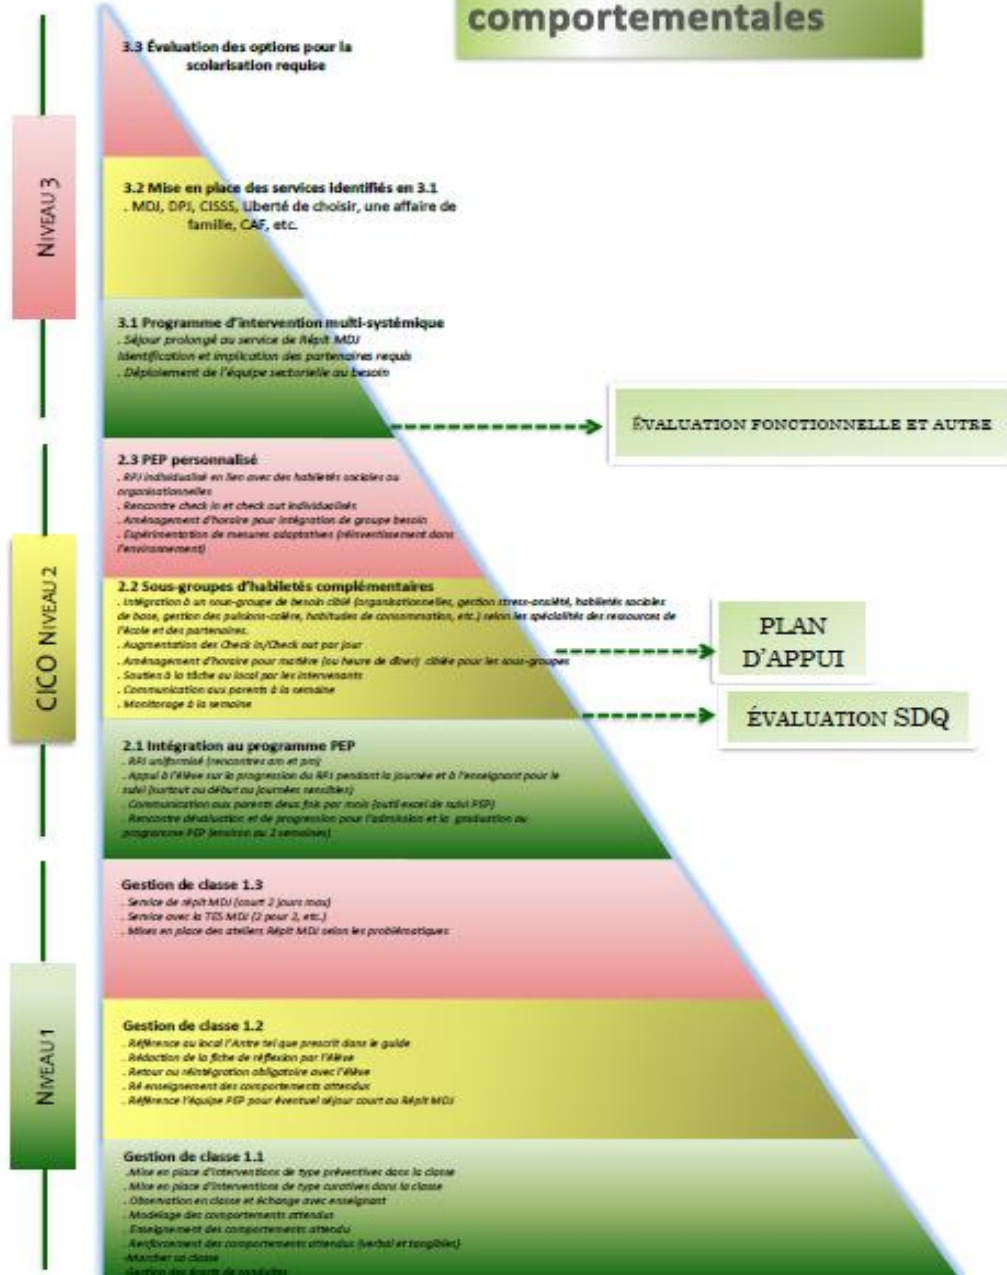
comportementales

NIVEAU 3

3.3 Évaluation des options pour la scolarisation requise

3.2 Mise en place des services identifiés en 3.1
. MDJ, DPJ, CISSS, Liberté de choisir, une affaire de famille, CAF, etc.

3.1 Programme d'intervention multi-systémique
. Séjour prolongé au service de Répit MDJ
Identification et implication des partenaires requis
. Déploiement de l'équipe sectorielle au besoin

ÉVALUATION FONCTIONNELLE ET AUTRE

CICO NIVEAU 2

2.3 PEP personnalisé
. RPI individualisé en lien avec des habiletés sociales ou organisationnelles
. Rencontre check in et check out individualisés
. Aménagement d'horaire pour intégration de groupe besoin
. Expérimentation de mesures adaptatives (réinvestissement dans l'environnement)

2.2 Sous-groupes d'habiletés complémentaires
. Intégration à un sous-groupe de besoin ciblé (organisationnelles, gestion stress-anxiété, habiletés sociales de base, gestion des pulsions-colère, habitudes de consommation, etc.) selon les spécialités des ressources de l'école et des partenaires.
. Augmentation des Check in/Check out par jour
. Aménagement d'horaire pour matière (ou heure de dîner) ciblée pour les sous-groupes
. Soutien à la tâche au local par les intervenants
. Communication aux parents à la semaine
. Monitorage à la semaine

PLAN D'APPUI

ÉVALUATION SDQ

2.1 Intégration au programme PEP
. RPI uniformisé (rencontres am et pm)
. Appui à l'élève sur la progression du RPI pendant la journée et à l'enseignant pour le suivi (surtout au début ou journées sensibles)
. Communication aux parents deux fois par mois (outil excel de suivi PEP)
. Rencontre d'évaluation et de progression pour l'admission et la graduation au programme PEP (environ aux 2 semaines)

NIVEAU 1

Gestion de classe 1.3
. Service de répit MDJ (court 2 jours max)
. Service avec la TES MDJ (2 pour 2, etc.)
. Mises en place des ateliers Répit MDJ selon les problématiques

Gestion de classe 1.2
. Référence au local l'Antre tel que prescrit dans le guide
. Rédaction de la fiche de réflexion par l'élève
. Retour ou réintégration obligatoire avec l'élève
. Ré enseignement des comportements attendus
. Référence l'équipe PEP pour éventuel séjour court au Répit MDJ

Gestion de classe 1.1
. Mise en place d'interventions de type préventives dans la classe
. Mise en place d'interventions de type curatives dans la classe
. Observation en classe et échange avec enseignant
. Modelage des comportements attendus
. Enseignement des comportements attendus
. Renforcement des comportements attendus (verbal et tangibles)
-Marcher sa classe
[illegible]